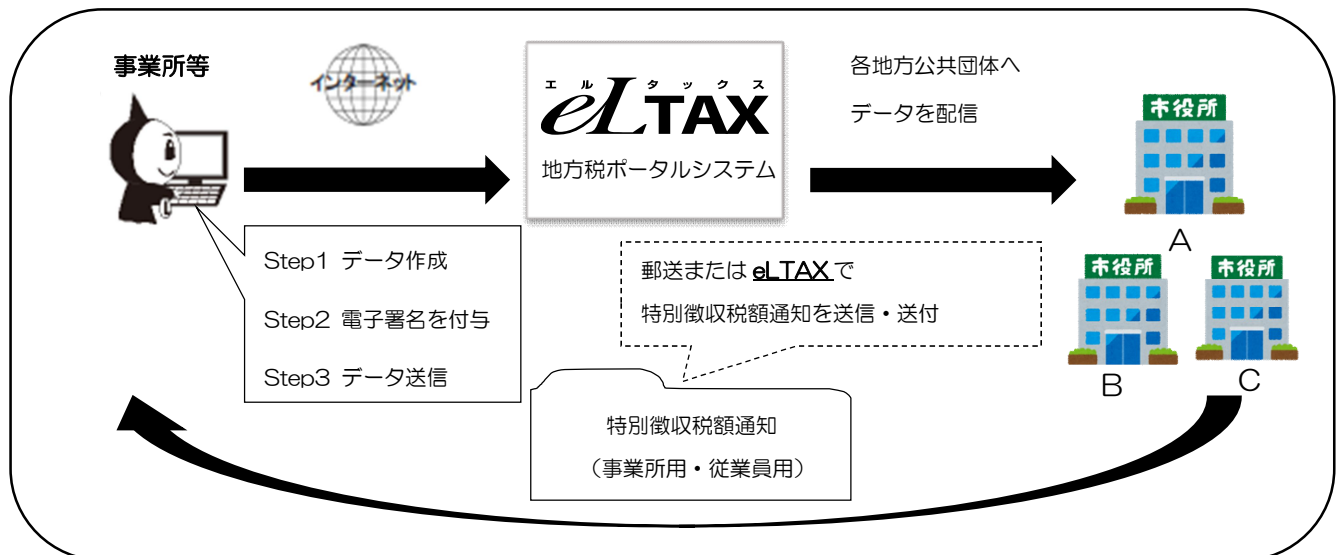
事業所等

インターネット

エルタックス
eLTAX
地方税ポータルシステム

各地方公共団体へ

データを配信

市役所

A

市役所

市役所

B

C

Step1 データ作成

Step2 電子署名を付与

Step3 データ送信

郵送または eLTAX で

特別徴収税額通知を送信・送付

特別徴収税額通知

（事業所用・従業員用）